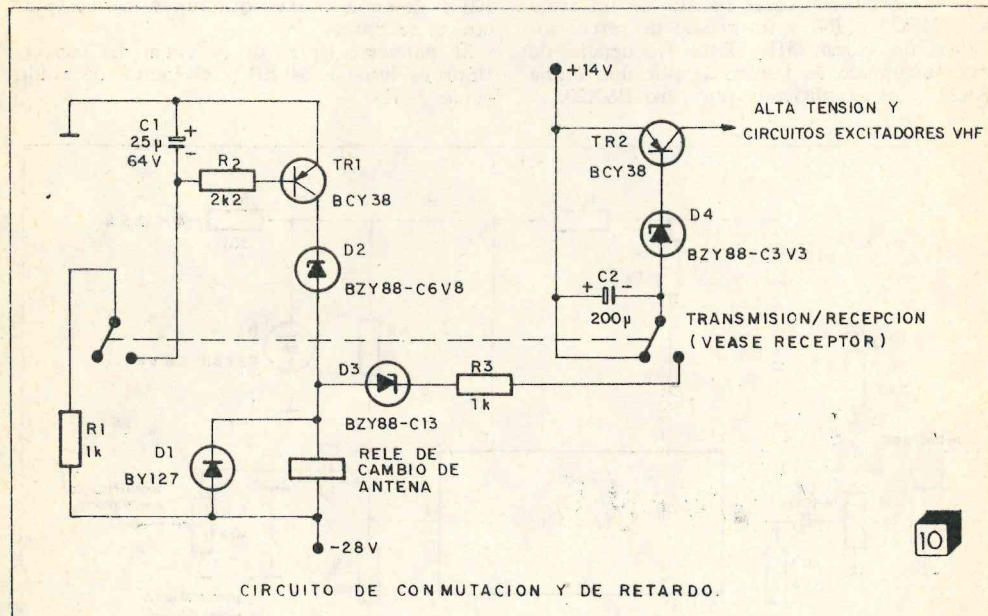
+14 V

ALTA TENSION Y CIRCUITOS EXCITADORES VHF

C1 25µ 64 V

+

-

R2 2k2

TR1 BCY 38

TR2 BCY 38

D4 BZY88-C3 V3

D2 BZY88-C6V8

C2 200µ

+

-

TRANSMISION/RECEPCION (VEASE RECEPTOR)

D3

R3 1k

BZY88-C13

R1 1k

D1 BY127

RELE DE CAMBIO DE ANTENA

-28 V

10

CIRCUITO DE CONMUTACION Y DE RETARDO.